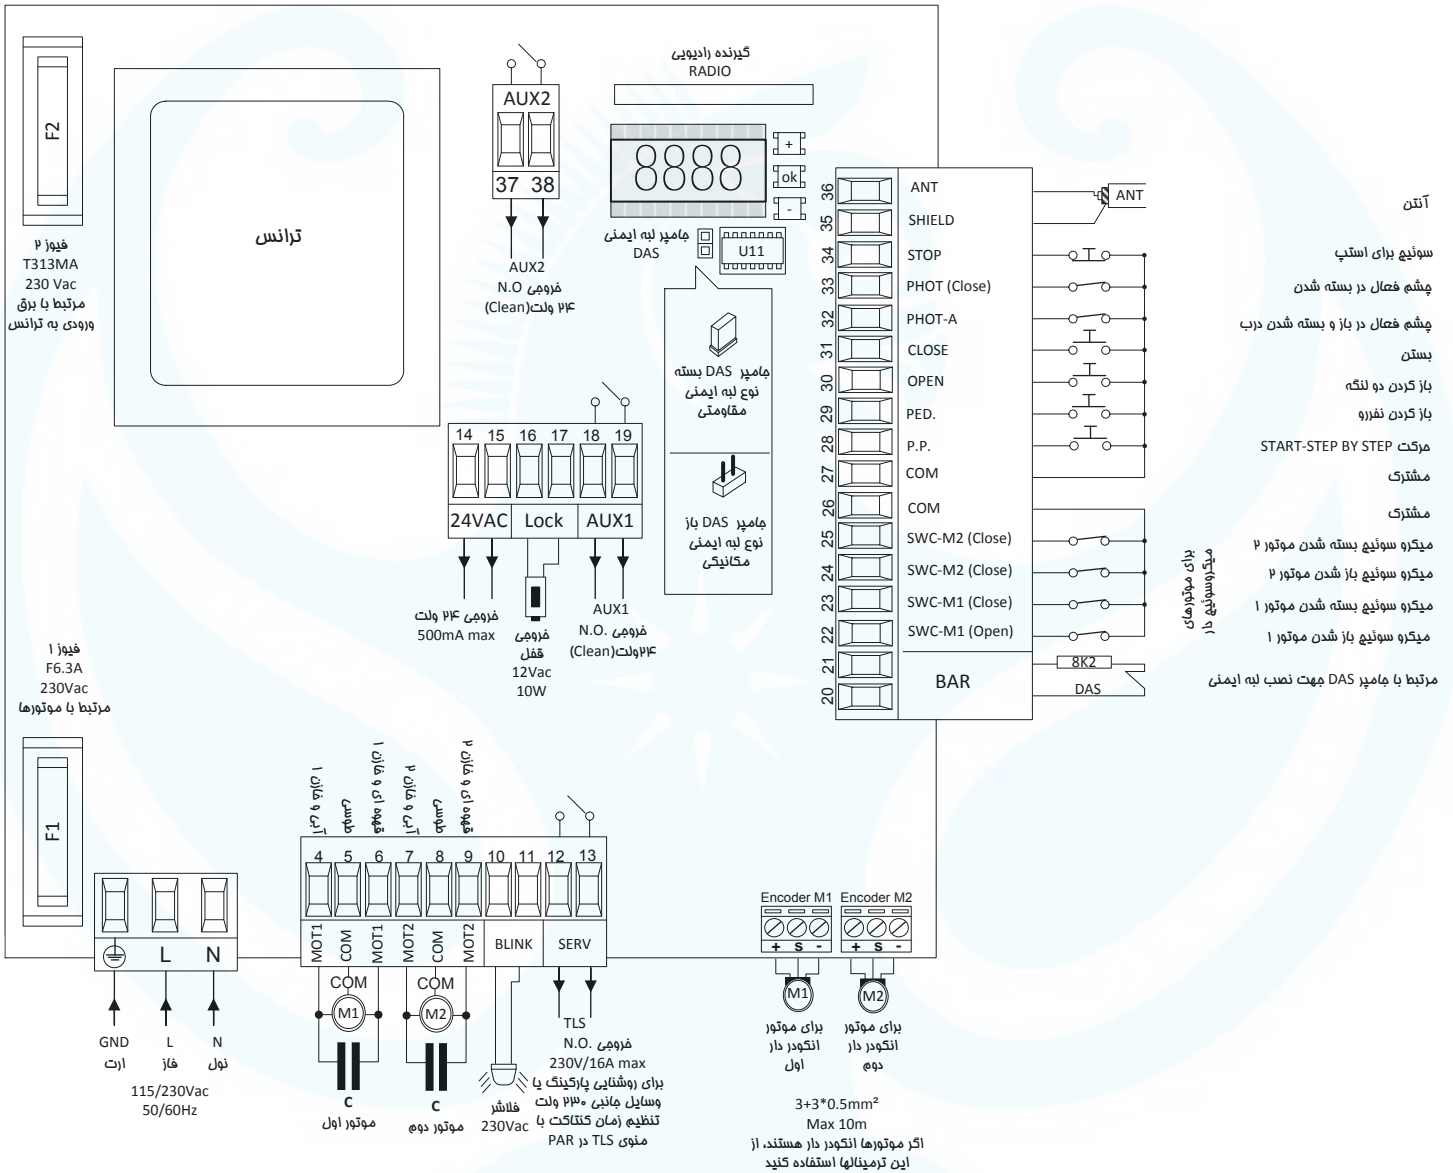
F2

فیوز ۲
T313MA
230 Vac
مرتبط با برق ورودی به ترانس

ترانس

AUX2
37 38
AUX2
خروجی N.O
۲۴ ولت(Clean)

گیرنده رادیویی
RADIO

8888
+
ok
-

جامپر لبه ایمنی
DAS
U11

جامپر DAS بسته
نوع لبه ایمنی
مقاومتی

جامپر DAS باز
نوع لبه ایمنی
مکانیکی

| 36 | ANT |
|---|---|
| 35 | SHIELD |
| 34 | STOP |
| 33 | PHOT (Close) |
| 32 | PHOT-A |
| 31 | CLOSE |
| 30 | OPEN |
| 29 | PED. |
| 28 | P.P. |
| 27 | COM |
| 26 | COM |
| 25 | SWC-M2 (Close) |
| 24 | SWC-M2 (Close) |
| 23 | SWC-M1 (Close) |
| 22 | SWC-M1 (Open) |
| 21 | BAR |
| 20 | |

ANT
8K2
DAS

آنتن
سوئیچ برای استپ
چشم فعال در بسته شدن
چشم فعال در باز و بسته شدن درب
بستن
باز کردن دو لنگه
باز کردن نفررو
حرکت START-STEP BY STEP
مشترک
مشترک
میکرو سوئیچ بسته شدن موتور ۲
میکرو سوئیچ باز شدن موتور ۲
میکرو سوئیچ بسته شدن موتور ۱
میکرو سوئیچ باز شدن موتور ۱
مرتبط با جامپر DAS جهت نصب لبه ایمنی

برای موتورهای میکروسوئیچ دار

14 15 16 17 18 19
24VAC Lock AUX1

خروجی ۲۴ ولت
500mA max

خروجی
قفل
12Vac
10W

AUX1
خروجی N.O.
۲۴ولت(Clean)

فیوز ۱
F6.3A
230Vac
مرتبط با موتورها

F1

GND L N
ارت فاز نول
115/230Vac
50/60Hz

سیم آبی ۱
مشکی
سیم قهوه ای ۱
سیم آبی ۲
مشکی
سیم قهوه ای ۲

4 5 6 7 8 9 10 11 12 13
MOT1 COM MOT1 MOT2 COM MOT2 BLINK SERV

COM
M1
C
موتور اول

COM
M2
C
موتور دوم

فلاشر
230Vac

TLS
خروجی N.O.
230V/16A max
برای روشنایی پارکینگ یا وسایل جانبی ۲۳۰ ولت
تنظیم زمان کنتاکت با منوی TLS در PAR

Encoder M1
+ S -
M1
برای موتور انکودر دار اول

Encoder M2
+ S -
M2
برای موتور انکودر دار دوم

3+3*0.5mm²
Max 10m
اگر موتورها انکودر دار هستند، از این ترمینالها استفاده کنید